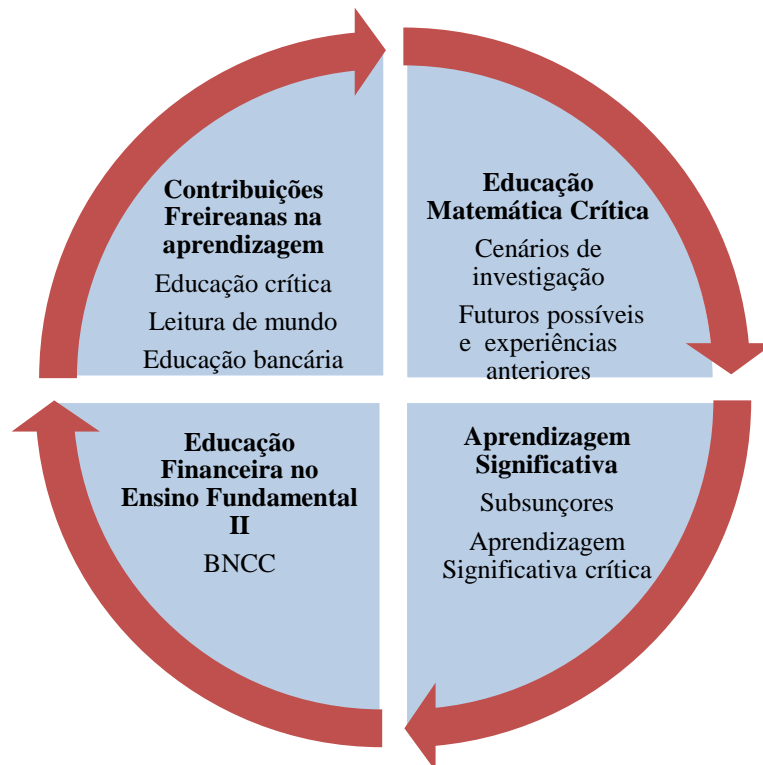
**Contribuições Freireanas na aprendizagem**

Educação crítica

Leitura de mundo

Educação bancária

**Educação Matemática Crítica**

Cenários de investigação

Futuros possíveis e experiências anteriores

**Educação Financeira no Ensino Fundamental II**

BNCC

**Aprendizagem Significativa**

Subsunçores

Aprendizagem Significativa crítica